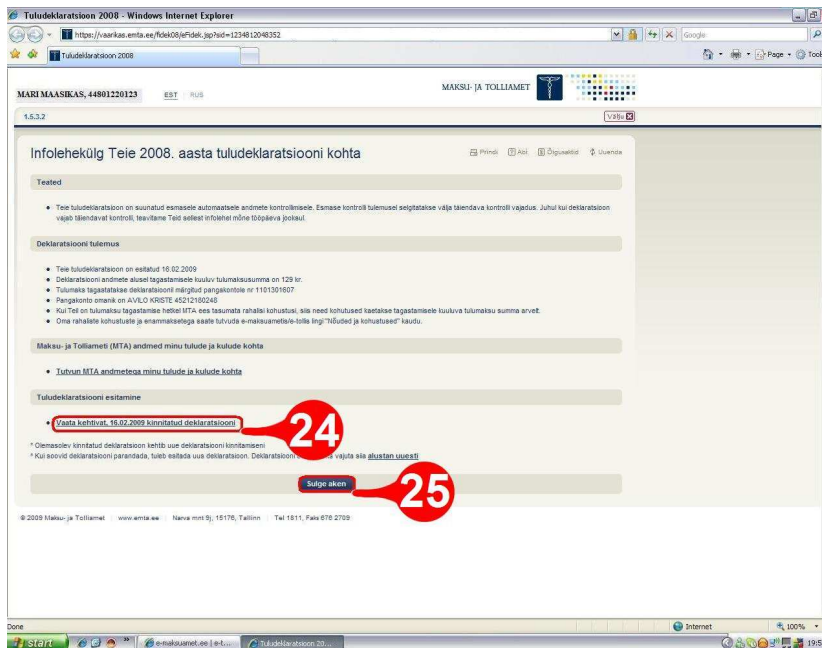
Tuludeklaratsioon 2008 - Windows Internet Explorer

https://vaarikas.emta.ee/fidek08/eFidek.jsp?sid=1234812048352

Google

Tuludeklaratsioon 2008

Page · Tools

MARI MAASIKAS, 44801220123 EST RUS

MAKSU- JA TOLLIAMET

1.5.3.2

Välju

Infolehekülg Teie 2008. aasta tuludeklaratsiooni kohta

Prindi Abi Õigusaktid Uuenda

Teated

• Teie tuludeklaratsioon on suunatud esmasele automaatsele andmete kontrollimisele. Esmase kontrolli tulemusel selgitatakse välja täiendava kontrolli vajadus. Juhul kui deklaratsioon vajab täiendavat kontrolli, teavitame Teid sellest infolehel mõne tööpäeva jooksul.

Deklaratsiooni tulemus

• Teie tuludeklaratsioon on esitatud 16.02.2009
• Deklaratsiooni andmete alusel tagastamisele kuuluv tulumaksusumma on 129 kr.
• Tulumaks tagastatakse deklaratsioonil märgitud pangakontole nr 1101301607
• Pangakonto omanik on AVILO KRISTE 45212180248
• Kui Teil on tulumaksu tagastamise hetkel MTA ees tasumata rahalisi kohustusi, siis need kohustused kaetakse tagastamisele kuuluva tulumaksu summa arvelt.
• Oma rahaliste kohustuste ja enammaksetega saate tutvuda e-maksuametis/e-tollis lingi "Nõuded ja kohustused" kaudu.

Maksu- ja Tolliameti (MTA) andmed minu tulude ja kulude kohta

• Tutvun MTA andmetega minu tulude ja kulude kohta

Tuludeklaratsiooni esitamine

• Vaata kehtivat, 16.02.2009 kinnitatud deklaratsiooni

24

* Olemasolev kinnitatud deklaratsioon kehtib uue deklaratsiooni kinnitamiseni
* Kui soovid deklaratsiooni parandada, tuleb esitada uus deklaratsioon. Deklaratsiooni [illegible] vajuta siia alustan uuesti

Sulge aken

25

© 2009 Maksu- ja Tolliamet | www.emta.ee | Narva mnt 9j, 15176, Tallinn | Tel 1811, Faks 676 2709

Done

Internet

100%

start

e-maksuamet.ee | e-t...

Tuludeklaratsioon 20...

19:5